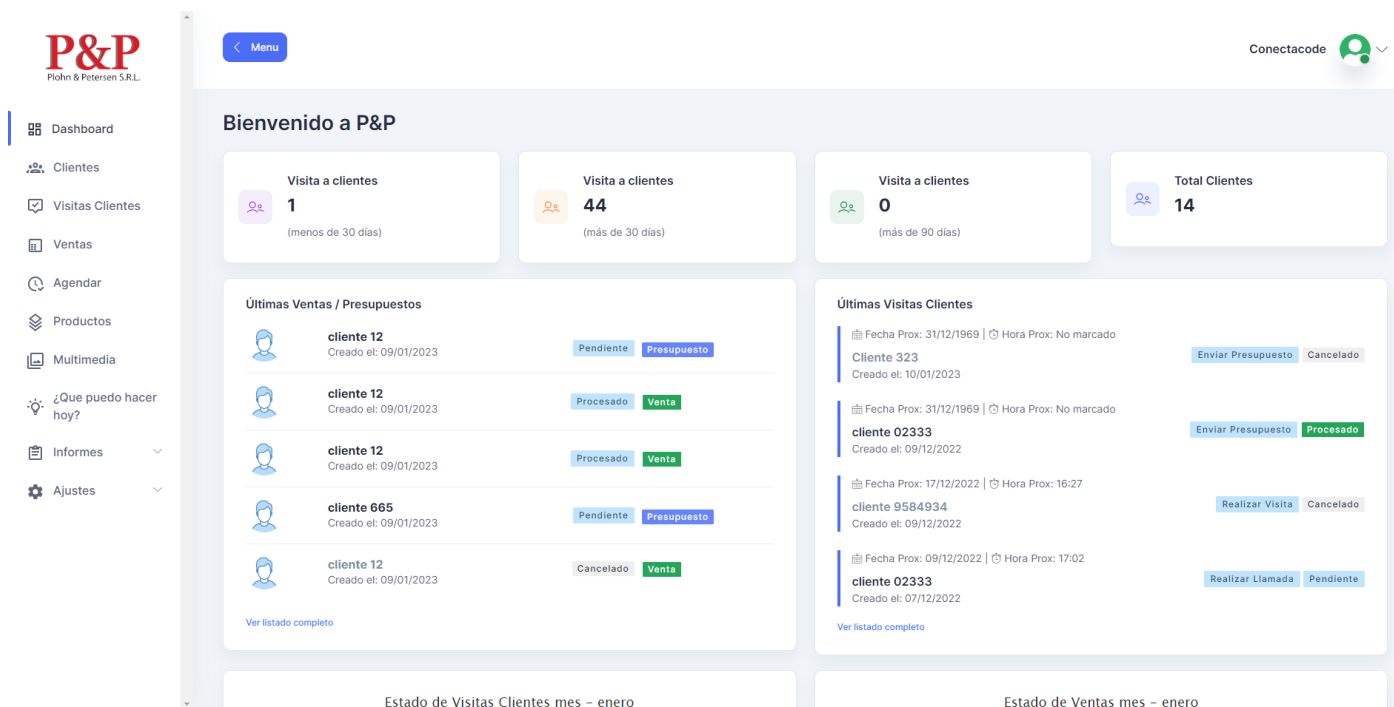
P&P
Plohn & Petersen S.R.L.

Dashboard
Clientes
Visitas Clientes
Ventas
Agendar
Productos
Multimedia
¿Que puedo hacer hoy?
Informes
Ajustes

Menu

Conectacode

Bienvenido a P&P

Visita a clientes
1
(menos de 30 días)

Visita a clientes
44
(más de 30 días)

Visita a clientes
0
(más de 90 días)

Total Clientes
14

Últimas Ventas / Presupuestos

cliente 12
Creado el: 09/01/2023
Pendiente Presupuesto

cliente 12
Creado el: 09/01/2023
Procesado Venta

cliente 12
Creado el: 09/01/2023
Procesado Venta

cliente 665
Creado el: 09/01/2023
Pendiente Presupuesto

cliente 12
Creado el: 09/01/2023
Cancelado Venta

Ver listado completo

Últimas Visitas Clientes

Fecha Prox: 31/12/1969 | Hora Prox: No marcado
Cliente 323
Creado el: 10/01/2023
Enviar Presupuesto Cancelado

Fecha Prox: 31/12/1969 | Hora Prox: No marcado
cliente 02333
Creado el: 09/12/2022
Enviar Presupuesto Procesado

Fecha Prox: 17/12/2022 | Hora Prox: 16:27
cliente 9584934
Creado el: 09/12/2022
Realizar Visita Cancelado

Fecha Prox: 09/12/2022 | Hora Prox: 17:02
cliente 02333
Creado el: 07/12/2022
Realizar Llamada Pendiente

Ver listado completo

Estado de Visitas Clientes mes - enero

Estado de Ventas mes - enero